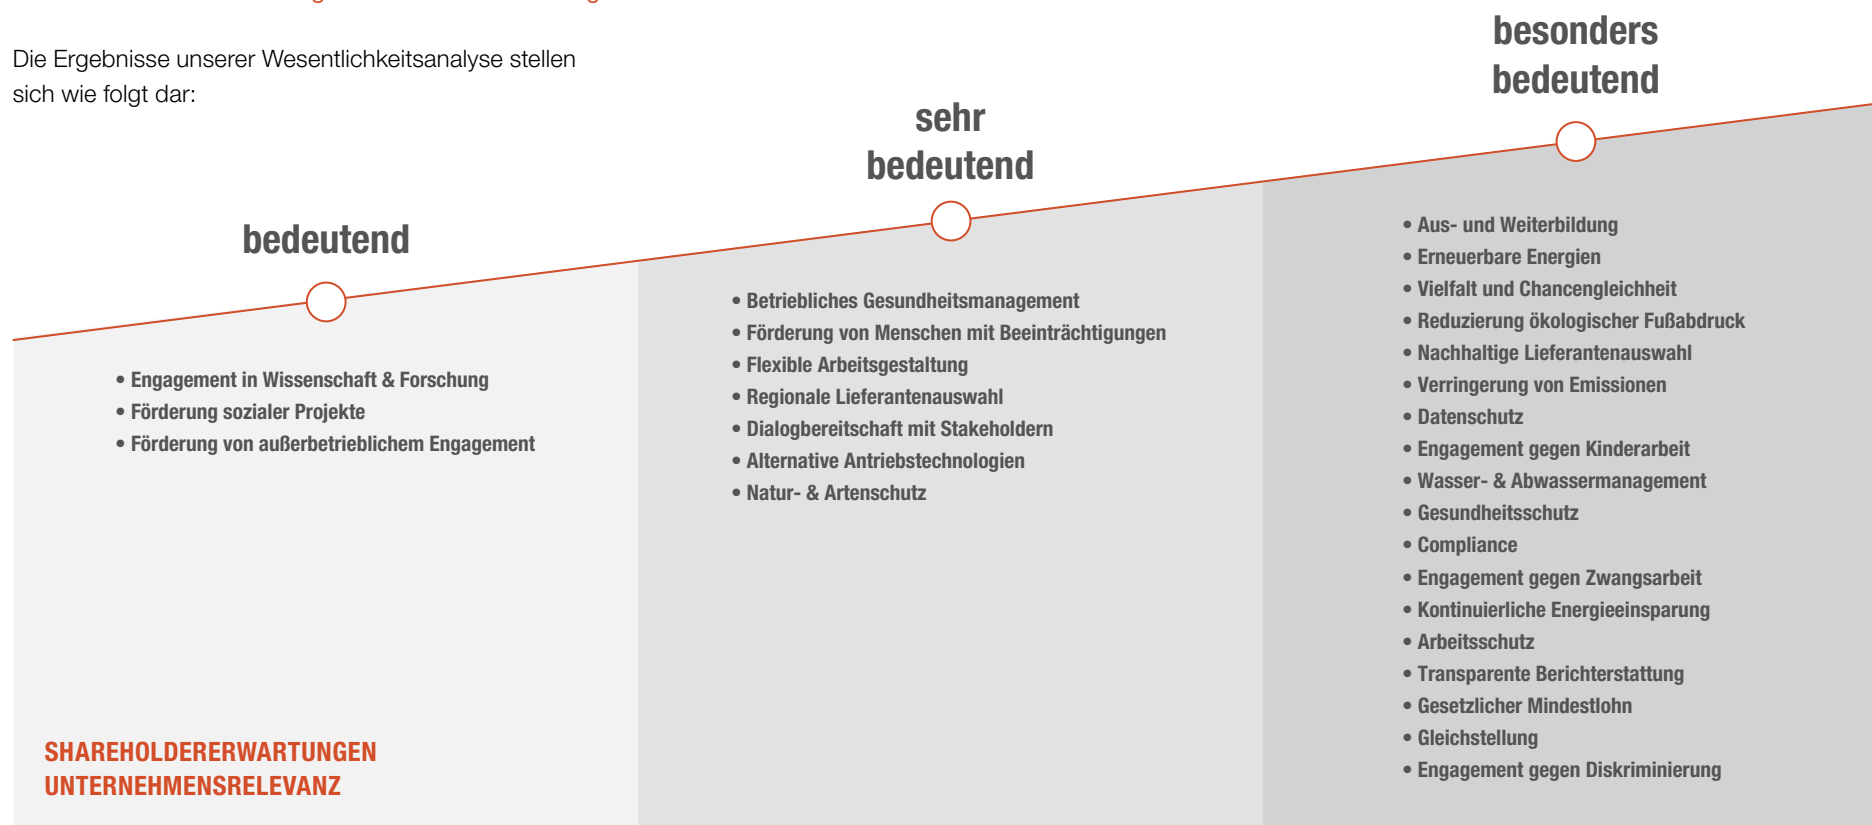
Die Ergebnisse unserer Wesentlichkeitsanalyse stellen sich wie folgt dar:

besonders bedeutend

sehr bedeutend

bedeutend

• Engagement in Wissenschaft & Forschung
• Förderung sozialer Projekte
• Förderung von außerbetrieblichem Engagement

• Betriebliches Gesundheitsmanagement
• Förderung von Menschen mit Beeinträchtigungen
• Flexible Arbeitsgestaltung
• Regionale Lieferantenauswahl
• Dialogbereitschaft mit Stakeholdern
• Alternative Antriebstechnologien
• Natur- & Artenschutz

• Aus- und Weiterbildung
• Erneuerbare Energien
• Vielfalt und Chancengleichheit
• Reduzierung ökologischer Fußabdruck
• Nachhaltige Lieferantenauswahl
• Verringerung von Emissionen
• Datenschutz
• Engagement gegen Kinderarbeit
• Wasser- & Abwassermanagement
• Gesundheitsschutz
• Compliance
• Engagement gegen Zwangsarbeit
• Kontinuierliche Energieeinsparung
• Arbeitsschutz
• Transparente Berichterstattung
• Gesetzlicher Mindestlohn
• Gleichstellung
• Engagement gegen Diskriminierung

SHAREHOLDERERWARTUNGEN
UNTERNEHMENSRELEVANZ